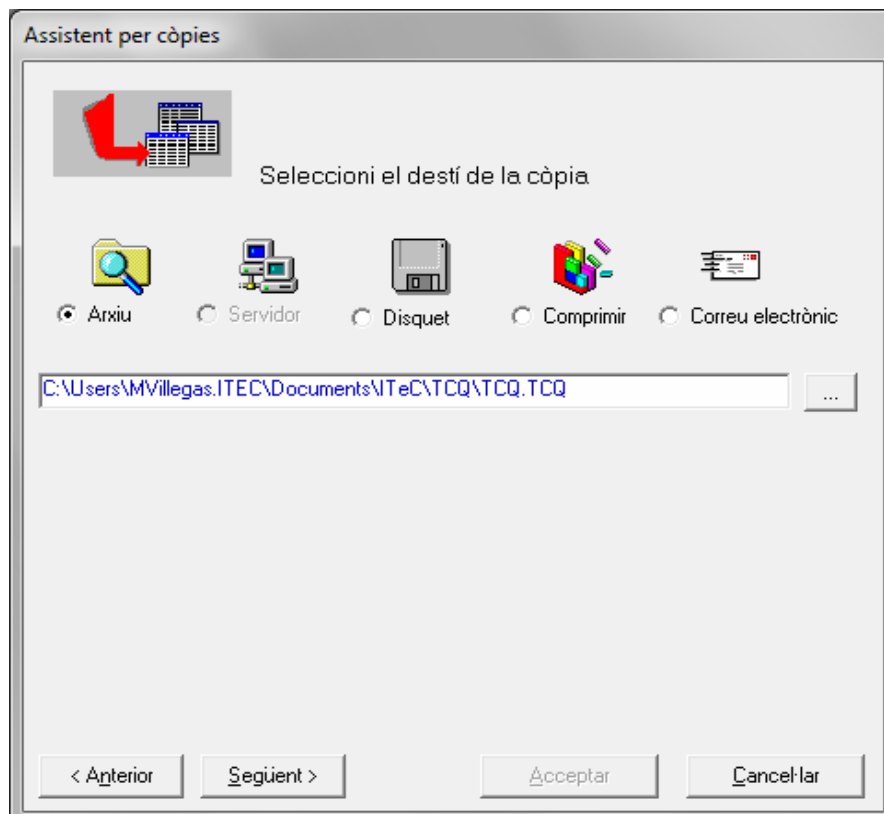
Assistent per còpies

Seleccioni el destí de la còpia

Arxiu
Servidor
Disquet
Comprimir
Correu electrònic

C:\Users\MVillegas.ITEC\Documents\ITeC\TCQ\TCQ.TCQ

...

< Anterior
Següent >
Acceptar
Cancel·lar